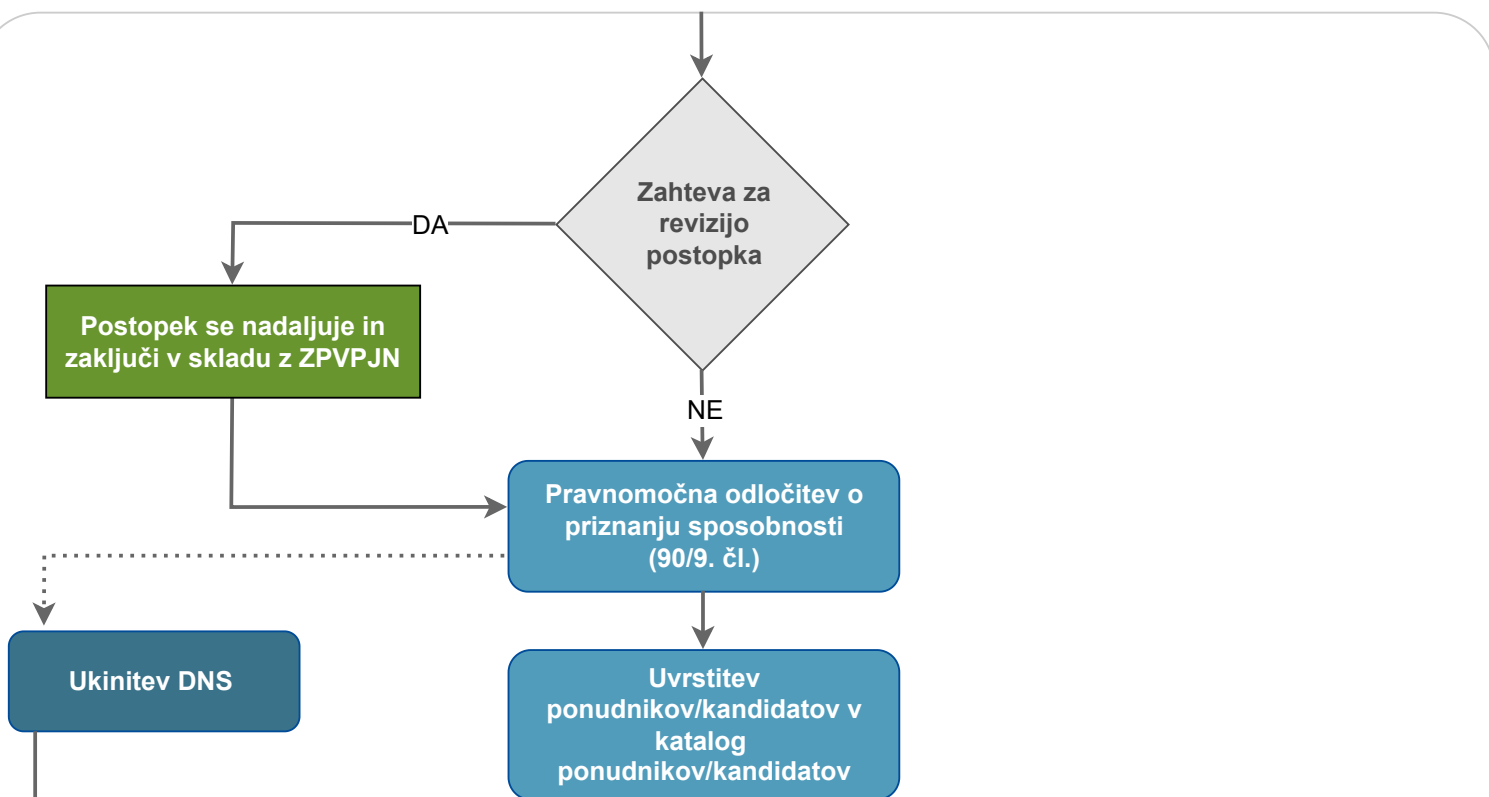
Zahteva za revizijo postopka

DA

Postopek se nadaljuje in zaključi v skladu z ZPVPJN

NE

Pravnomočna odločitev o priznanju sposobnosti (90/9. čl.)

Ukinitev DNS

Uvrstitev ponudnikov/kandidatov v katalog ponudnikov/kandidatov